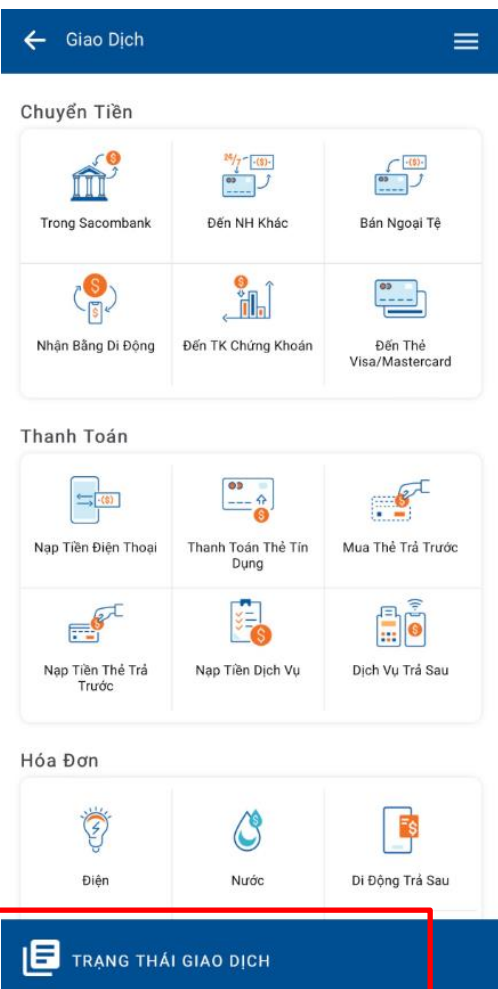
Giao Dịch

Chuyển Tiền

Trong Sacombank

Đến NH Khác

Bán Ngoại Tệ

Nhận Bằng Di Động

Đến TK Chứng Khoán

Đến Thẻ Visa/Mastercard

Thanh Toán

Nạp Tiền Điện Thoại

Thanh Toán Thẻ Tín Dụng

Mua Thẻ Trả Trước

Nạp Tiền Thẻ Trả Trước

Nạp Tiền Dịch Vụ

Dịch Vụ Trả Sau

Hóa Đơn

Điện

Nước

Di Động Trả Sau

TRẠNG THÁI GIAO DỊCH